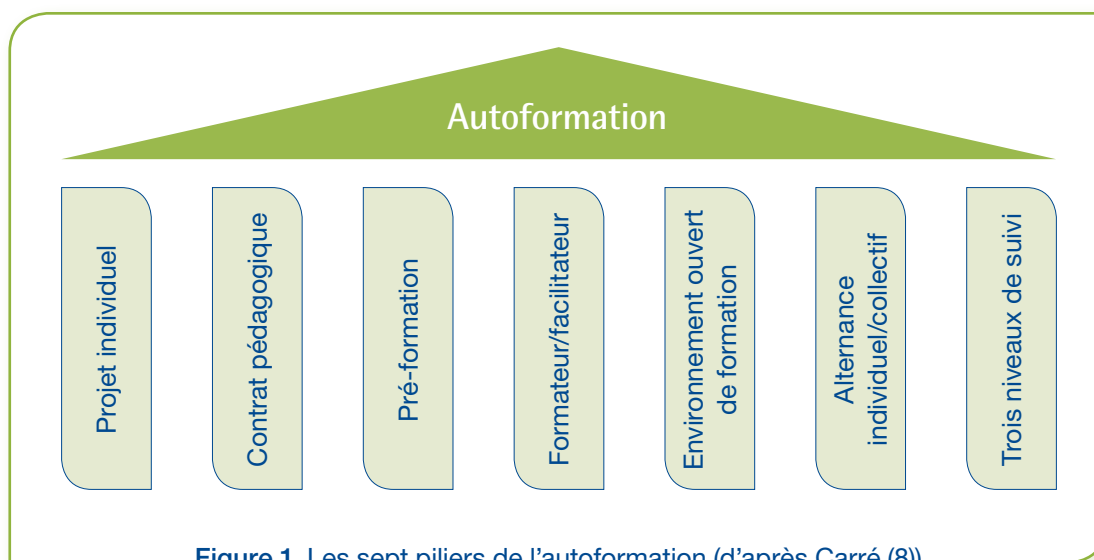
Autoformation

Projet individuel

Contrat pédagogique

Pré-formation

Formateur/facilitateur

Environnement ouvert de formation

Alternance individuel/collectif

Trois niveaux de suivi

Figure 1. Les sept piliers de l'autoformation (d'après Carré (8))